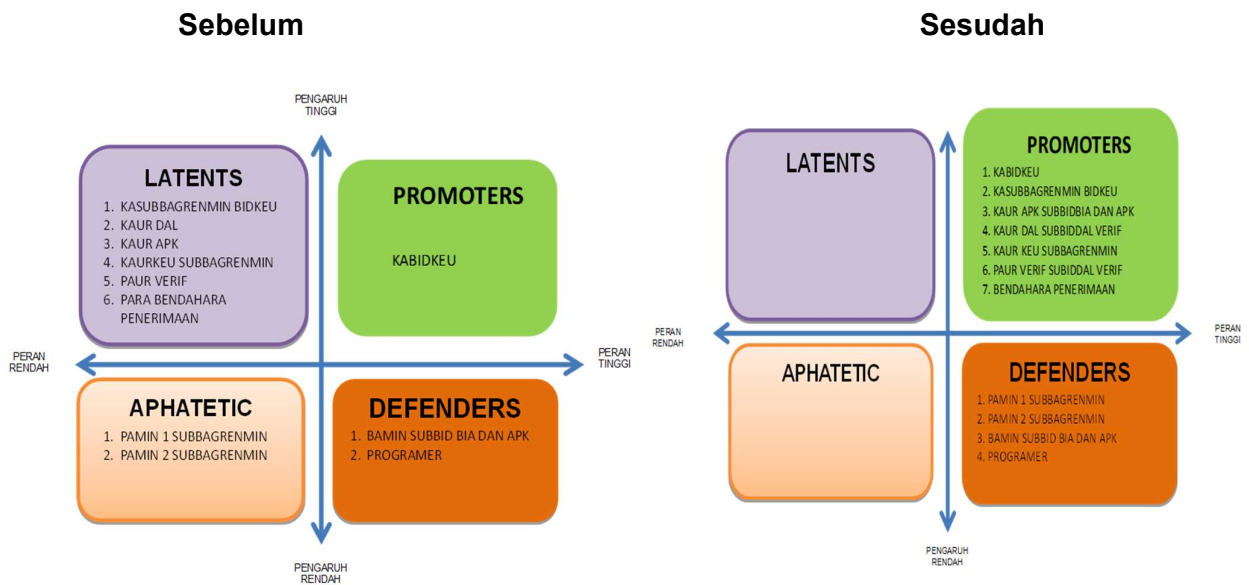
Sebelum

PENGARUH TINGGI

LATENTS
1. KASUBBAGRENMIN BIDKEU
2. KAUR DAL
3. KAUR APK
4. KAURKEU SUBBAGRENMIN
5. PAUR VERIF
6. PARA BENDAHARA PENERIMAAN

PROMOTERS
KABIDKEU

PERAN RENDAH

PERAN TINGGI

APHATETIC
1. PAMIN 1 SUBBAGRENMIN
2. PAMIN 2 SUBBAGRENMIN

DEFENDERS
1. BAMIN SUBBID BIA DAN APK
2. PROGRAMER

PENGARUH RENDAH

Sesudah

LATENTS

PROMOTERS
1. KABIDKEU
2. KASUBBAGRENMIN BIDKEU
3. KAUR APK SUBBIDBIA DAN APK
4. KAUR DAL SUBBIDDAL VERIF
5. KAUR KEU SUBBAGRENMIN
6. PAUR VERIF SUBIDDAL VERIF
7. BENDAHARA PENERIMAAN

PERAN RENDAH

PERAN TINGGI

APHATETIC

DEFENDERS
1. PAMIN 1 SUBBAGRENMIN
2. PAMIN 2 SUBBAGRENMIN
3. BAMIN SUBBID BIA DAN APK
4. PROGRAMER

PENGARUH RENDAH